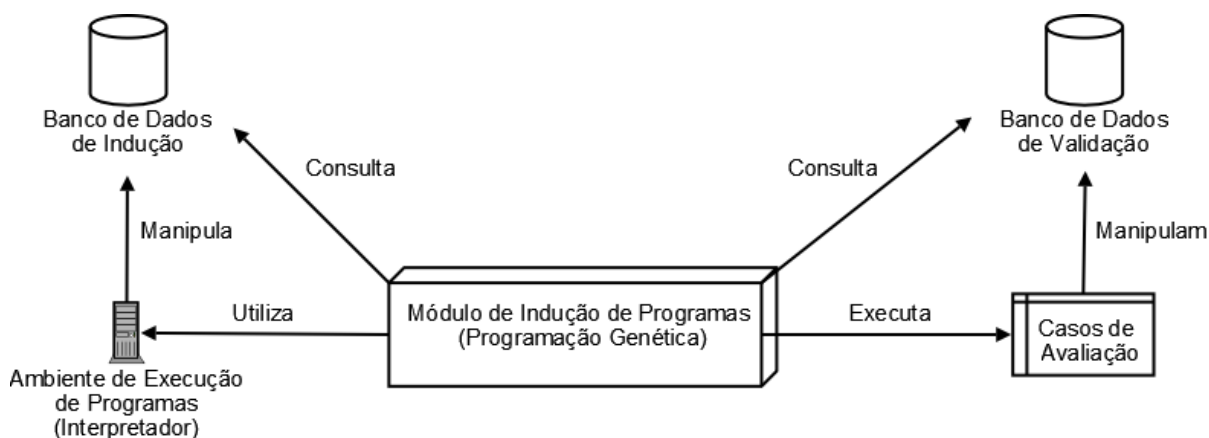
Banco de Dados de Indução

Consulta

Consulta

Banco de Dados de Validação

Manipula

Manipulam

Utiliza

Módulo de Indução de Programas (Programação Genética)

Executa

Casos de Avaliação

Ambiente de Execução de Programas (Interpretador)